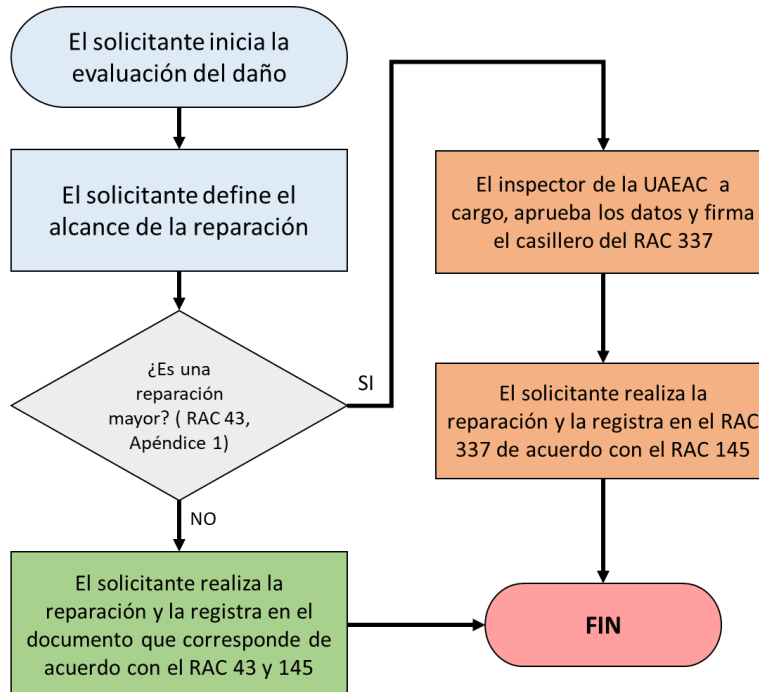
El solicitante inicia la evaluación del daño

El solicitante define el alcance de la reparación

¿Es una reparación mayor? ( RAC 43, Apéndice 1)

SI

NO

El inspector de la UAEAC a cargo, aprueba los datos y firma el casillero del RAC 337

El solicitante realiza la reparación y la registra en el RAC 337 de acuerdo con el RAC 145

El solicitante realiza la reparación y la registra en el documento que corresponde de acuerdo con el RAC 43 y 145

FIN